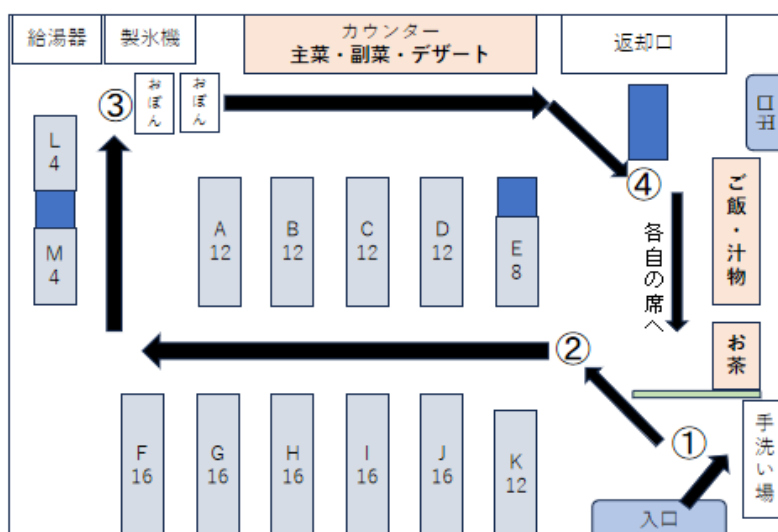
給湯器

製氷機

カウンター
主菜・副菜・デザート

返却口

口
丑

③

おぼん

おぼん

L
4

M
4

A
12

B
12

C
12

D
12

E
8

④

各自の席へ

ご飯・汁物

お茶

②

F
16

G
16

H
16

I
16

J
16

K
12

①

手洗い場

入口